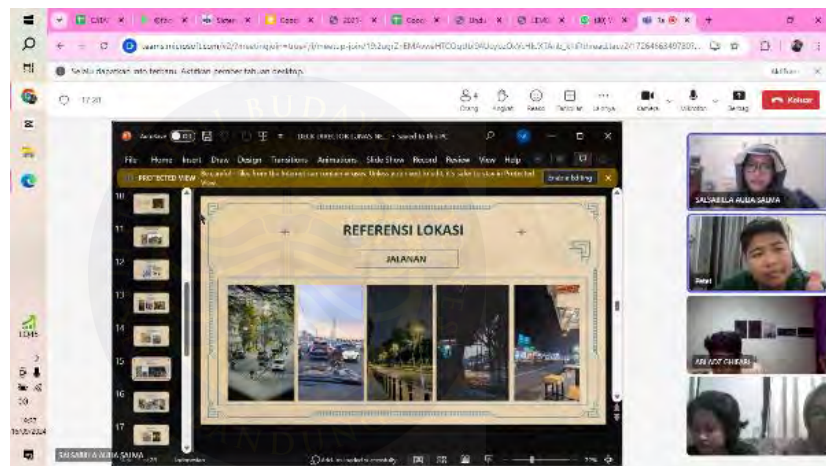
REFERENSI LOKASI

JALANAN

PROTECTED VIEW

Enable Editing

File Home Insert Draw Design Transitions Animations Slide Show Record Review View Help

Selalu dapatkan info terbaru. Aktifkan pemberitahuan desktop.

17:20

Orang Angkat Reaksi Tampilan Lainnya Kamera Mikrofon Bagikan

Keluar

SALSABILLA AUDIA SALMA

Petet

11

12

13

14

15

16

17

SALSABILLA AUDIA SALMA